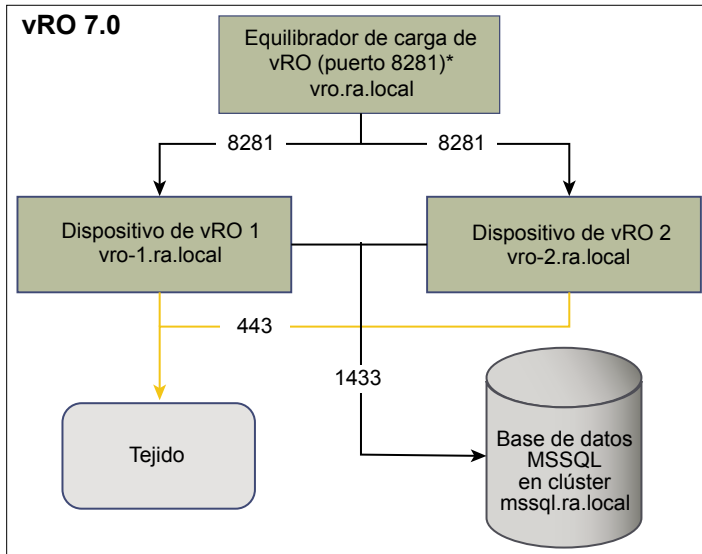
vRO 7.0

Equilibrador de carga de vRO (puerto 8281)*
vro.ra.local

8281

8281

Dispositivo de vRO 1
vro-1.ra.local

Dispositivo de vRO 2
vro-2.ra.local

443

1433

Tejido

Base de datos MSSQL en clúster
mssql.ra.local